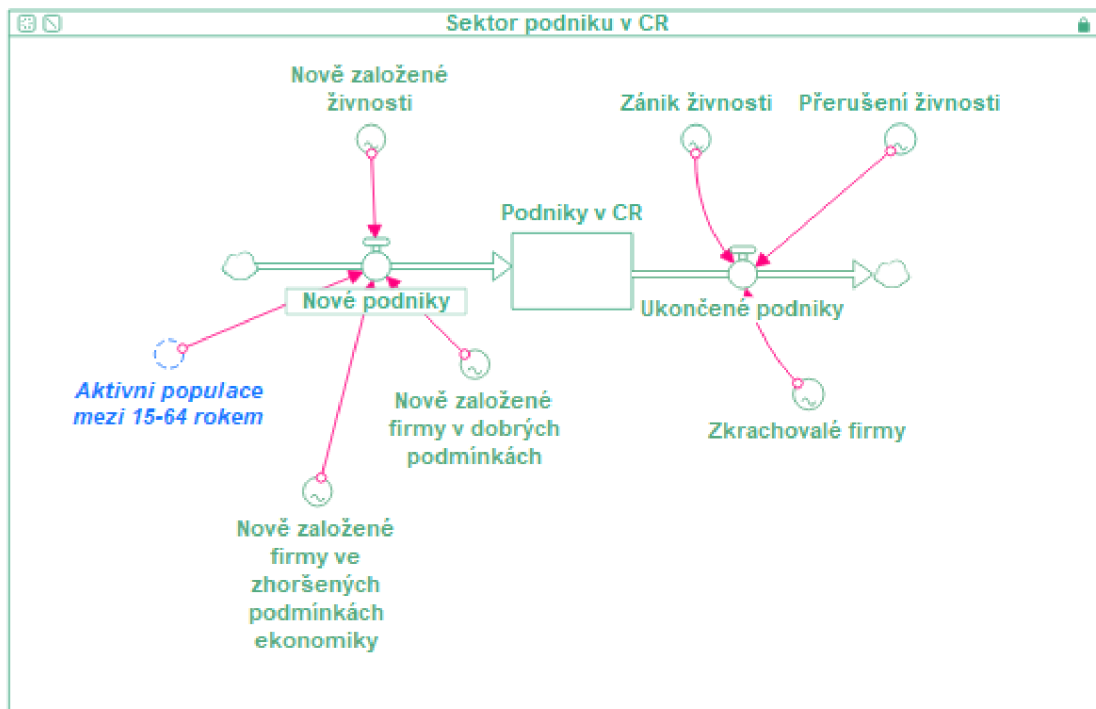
Sektor podniku v CR

Nově založené živnosti

Zánik živnosti

Přerušení živnosti

Podniky v CR

Nové podniky

Ukončené podniky

Aktivni populace mezi 15-64 rokem

Nově založené firmy v dobrých podmínkách

Zkrachovalé firmy

Nově založené firmy ve zhoršených podmínkách ekonomiky